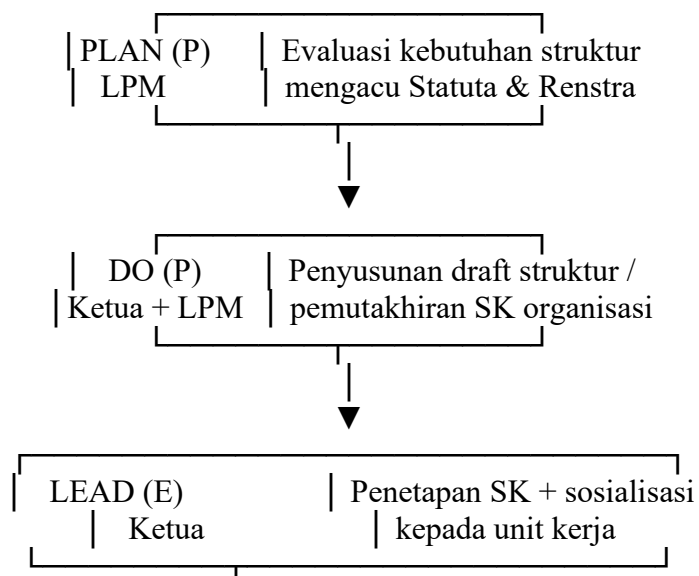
PLAN (P)
LPM

Evaluasi kebutuhan struktur mengacu Statuta & Renstra

DO (P)
Ketua + LPM

Penyusunan draft struktur / pemutakhiran SK organisasi

LEAD (E)
Ketua

Penetapan SK + sosialisasi kepada unit kerja